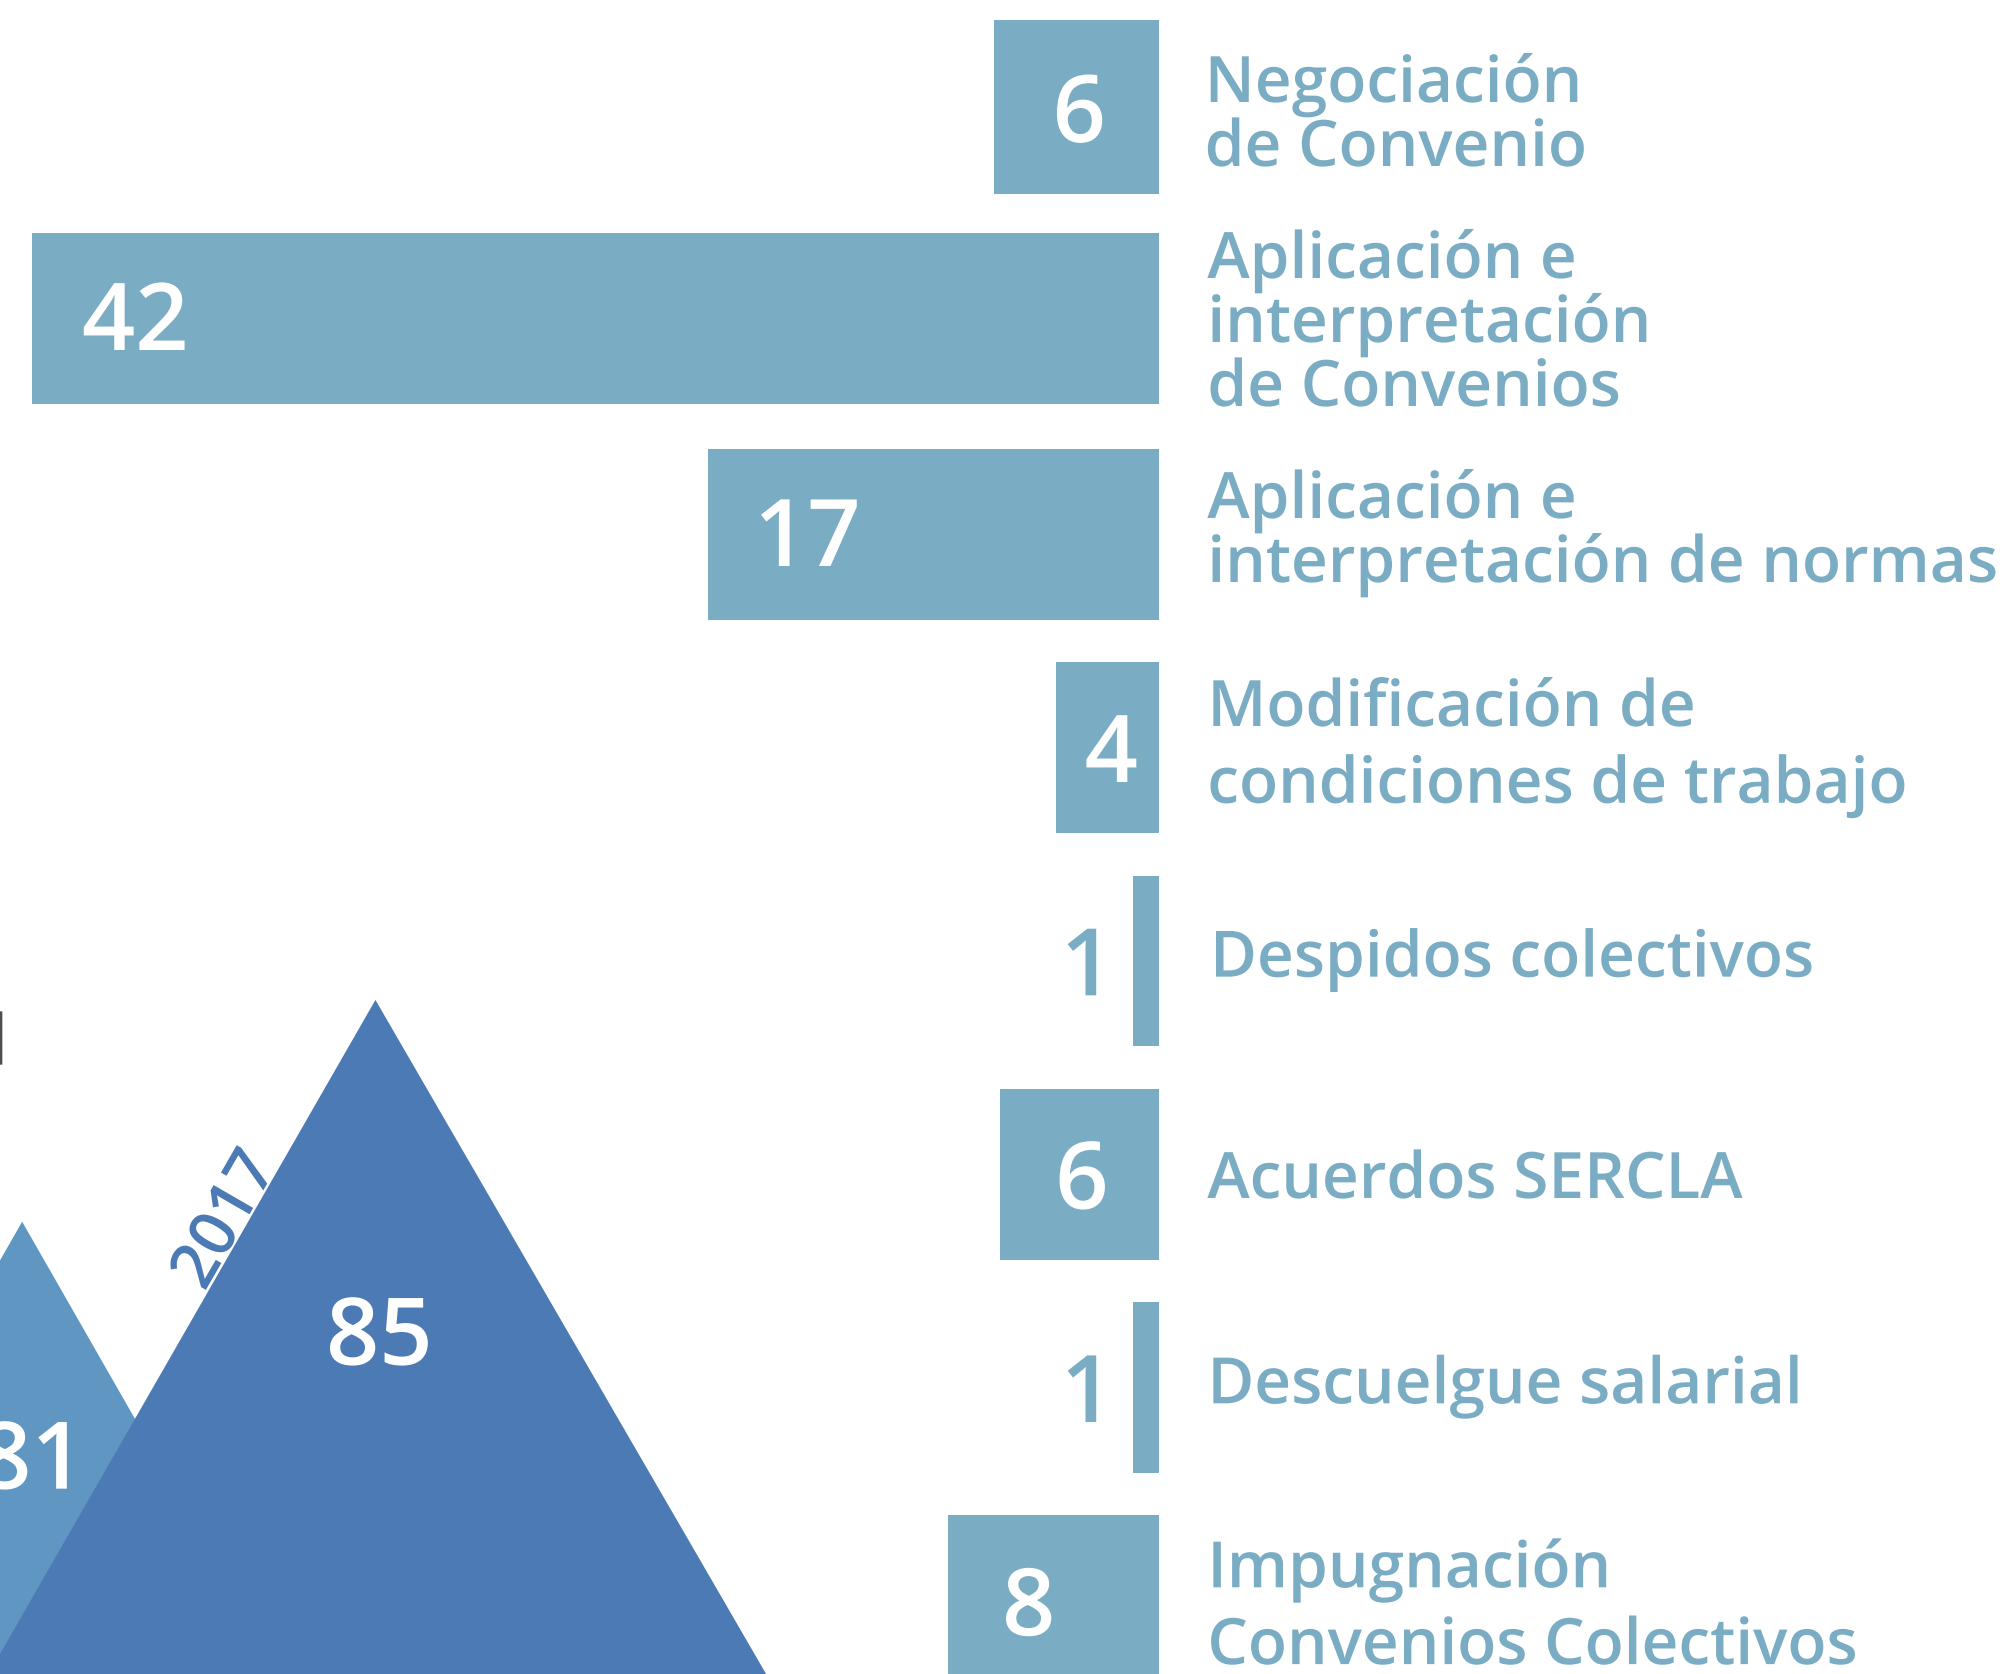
6 Negociación de Convenio

42 Aplicación e interpretación de Convenios

17 Aplicación e interpretación de normas

4 Modificación de condiciones de trabajo

1 Despidos colectivos

6 Acuerdos SERCLA

1 Descuelgue salarial

8 Impugnación Convenios Colectivos

2017

85

31